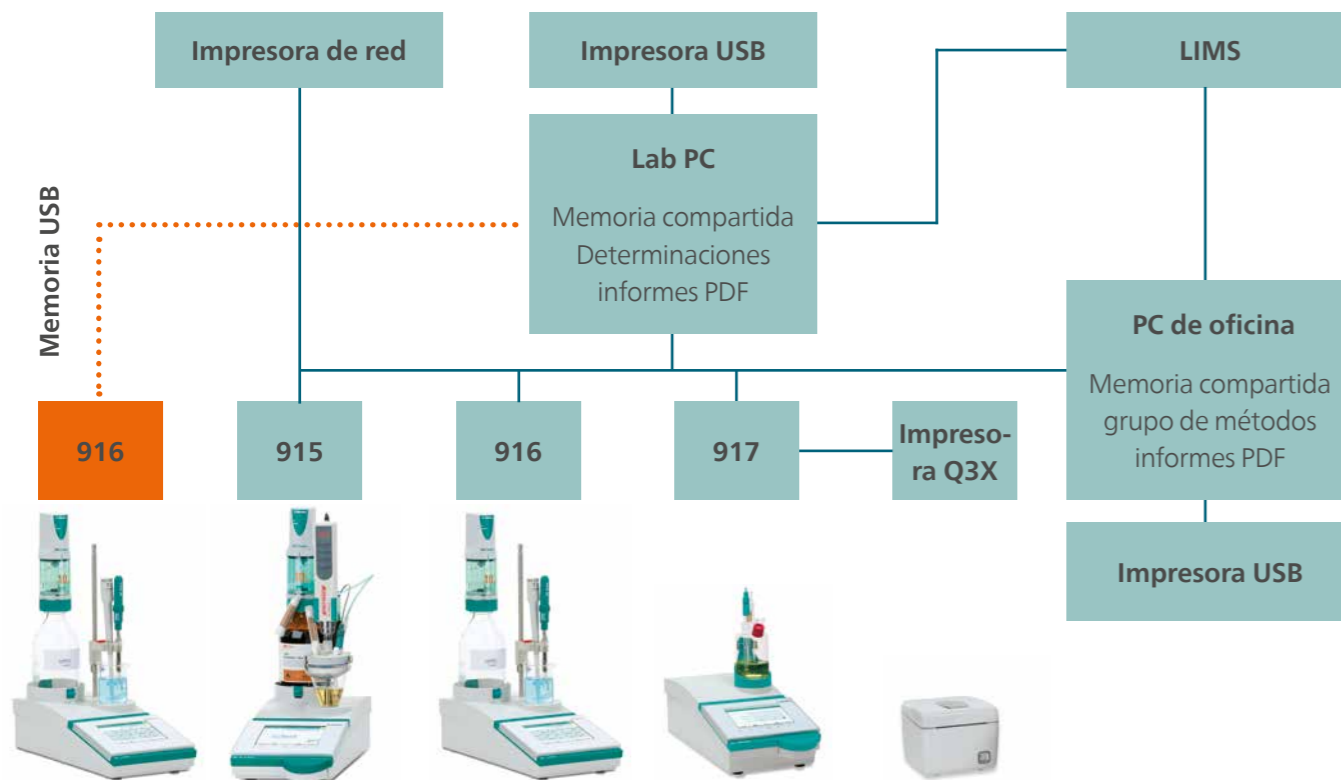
Impresora de red

Impresora USB

LIMS

Lab PC

Memoria compartida
Determinaciones
informes PDF

Memoria USB

PC de oficina

Memoria compartida
grupo de métodos
informes PDF

916

915

916

917

Impresora Q3X

Impresora USB